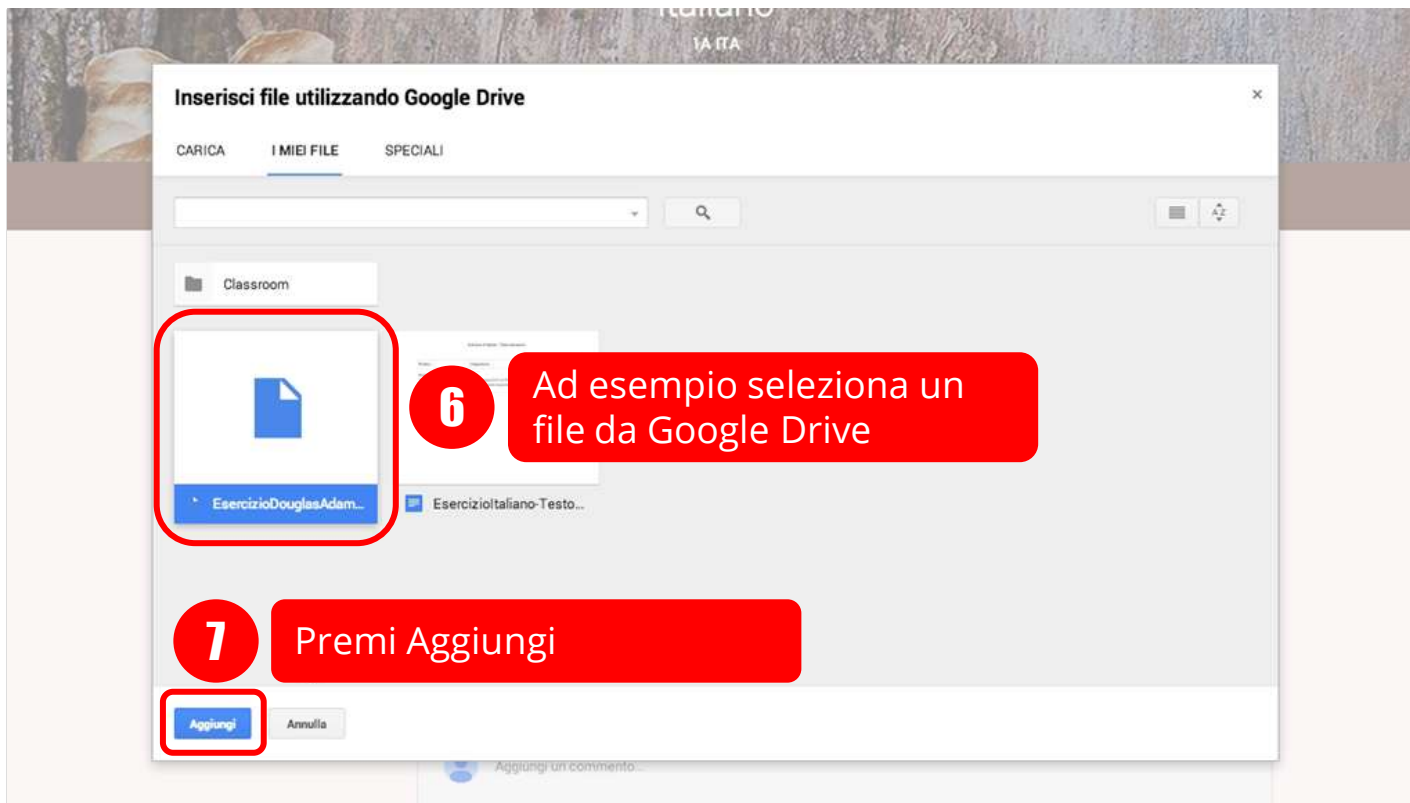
Italiano
1A ITA

Inserisci file utilizzando Google Drive

×

CARICA I MIEI FILE SPECIALI

Classroom

EsercizioDouglasAdam...

EsercizioItaliano-Testo...

6 Ad esempio seleziona un file da Google Drive

7 Premi Aggiungi

Aggiungi Annulla

Aggiungi un commento...